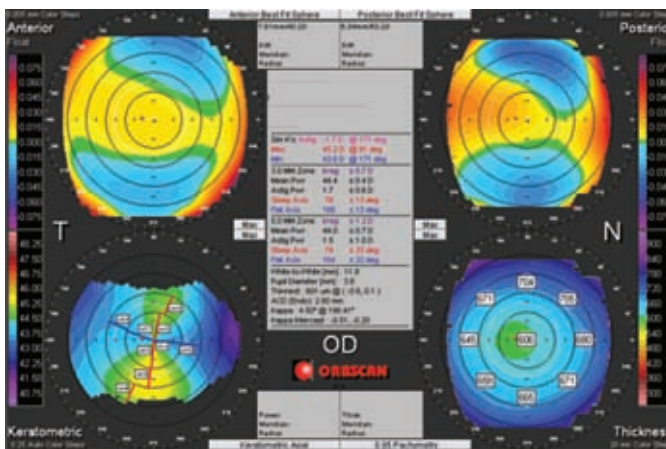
Anterior Best Fit Sphere
Posterior Best Fit Sphere

Anterior
Float

Posterior

7.91mm(42.7D)
6.50mm(52.0D)
Axis
Meridian
Radius
Axis
Meridian
Radius

Sim K's Astig -1.7 D @ 171 deg
Max 45.2 D @ 81 deg
Min 43.5 D @ 171 deg

3.0 MM Zone Irreg ±0.7 D
Mean Pwr 44.4 ±0.4 D
Astig Pwr 1.7 ±0.6 D
Steep Axis 78 ±13 deg
Flat Axis 168 ±13 deg

5.0 MM Zone Irreg ±1.3 D
Mean Pwr 44.0 ±0.7 D
Astig Pwr 1.5 ±1.0 D
Steep Axis 74 ±33 deg
Flat Axis 164 ±33 deg

White-to-White [mm]: 11.8
Pupil Diameter [mm]: 3.6
Thinnest: 601 um @ (-0.5, 0.1)
ACD [Endo]: 2.60 mm
Kappa: 4.93° @ 180.4°
Kappa Intercept: -0.51, -0.20

T
N

Max
Max

OD

ORBSCAN

570
571
584
555
545
608
555
571
566

Keratometric

Thickness

Power
Meridian
Radius
Thick
Meridian
Radius

Keratometric Axial
0.55 Pachymetry